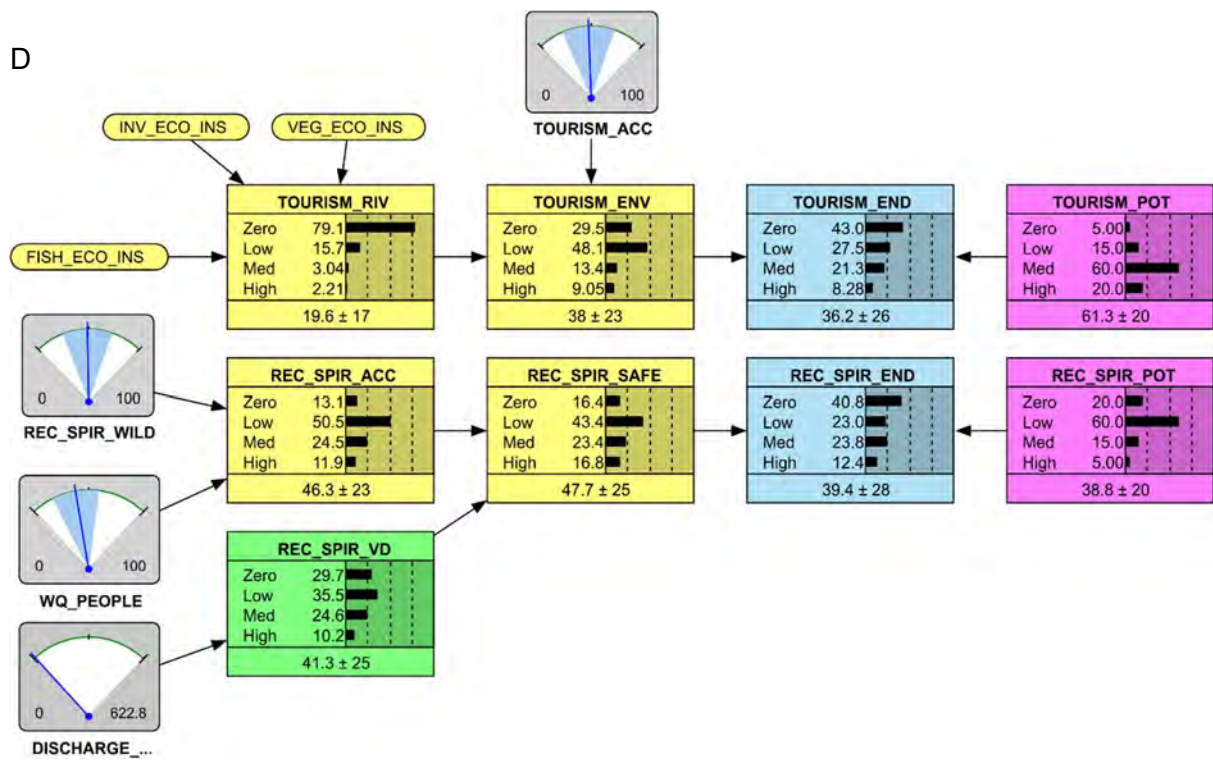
D

0 100
TOURISM_ACC

INV_ECO_INS

VEG_ECO_INS

FISH_ECO_INS

| TOURISM_RIV | |
|---|---|
| Zero | 79.1 |
| Low | 15.7 |
| Med | 3.04 |
| High | 2.21 |
| 19.6 ± 17 | |

| TOURISM_ENV | |
|---|---|
| Zero | 29.5 |
| Low | 48.1 |
| Med | 13.4 |
| High | 9.05 |
| 38 ± 23 | |

| TOURISM_END | |
|---|---|
| Zero | 43.0 |
| Low | 27.5 |
| Med | 21.3 |
| High | 8.28 |
| 36.2 ± 26 | |

| TOURISM_POT | |
|---|---|
| Zero | 5.00 |
| Low | 15.0 |
| Med | 60.0 |
| High | 20.0 |
| 61.3 ± 20 | |

0 100
REC_SPIR_WILD

| REC_SPIR_ACC | |
|---|---|
| Zero | 13.1 |
| Low | 50.5 |
| Med | 24.5 |
| High | 11.9 |
| 46.3 ± 23 | |

| REC_SPIR_SAFE | |
|---|---|
| Zero | 16.4 |
| Low | 43.4 |
| Med | 23.4 |
| High | 16.8 |
| 47.7 ± 25 | |

| REC_SPIR_END | |
|---|---|
| Zero | 40.8 |
| Low | 23.0 |
| Med | 23.8 |
| High | 12.4 |
| 39.4 ± 28 | |

| REC_SPIR_POT | |
|---|---|
| Zero | 20.0 |
| Low | 60.0 |
| Med | 15.0 |
| High | 5.00 |
| 38.8 ± 20 | |

0 100
WQ_PEOPLE

| REC_SPIR_VD | |
|---|---|
| Zero | 29.7 |
| Low | 35.5 |
| Med | 24.6 |
| High | 10.2 |
| 41.3 ± 25 | |

0 622.8
DISCHARGE_...